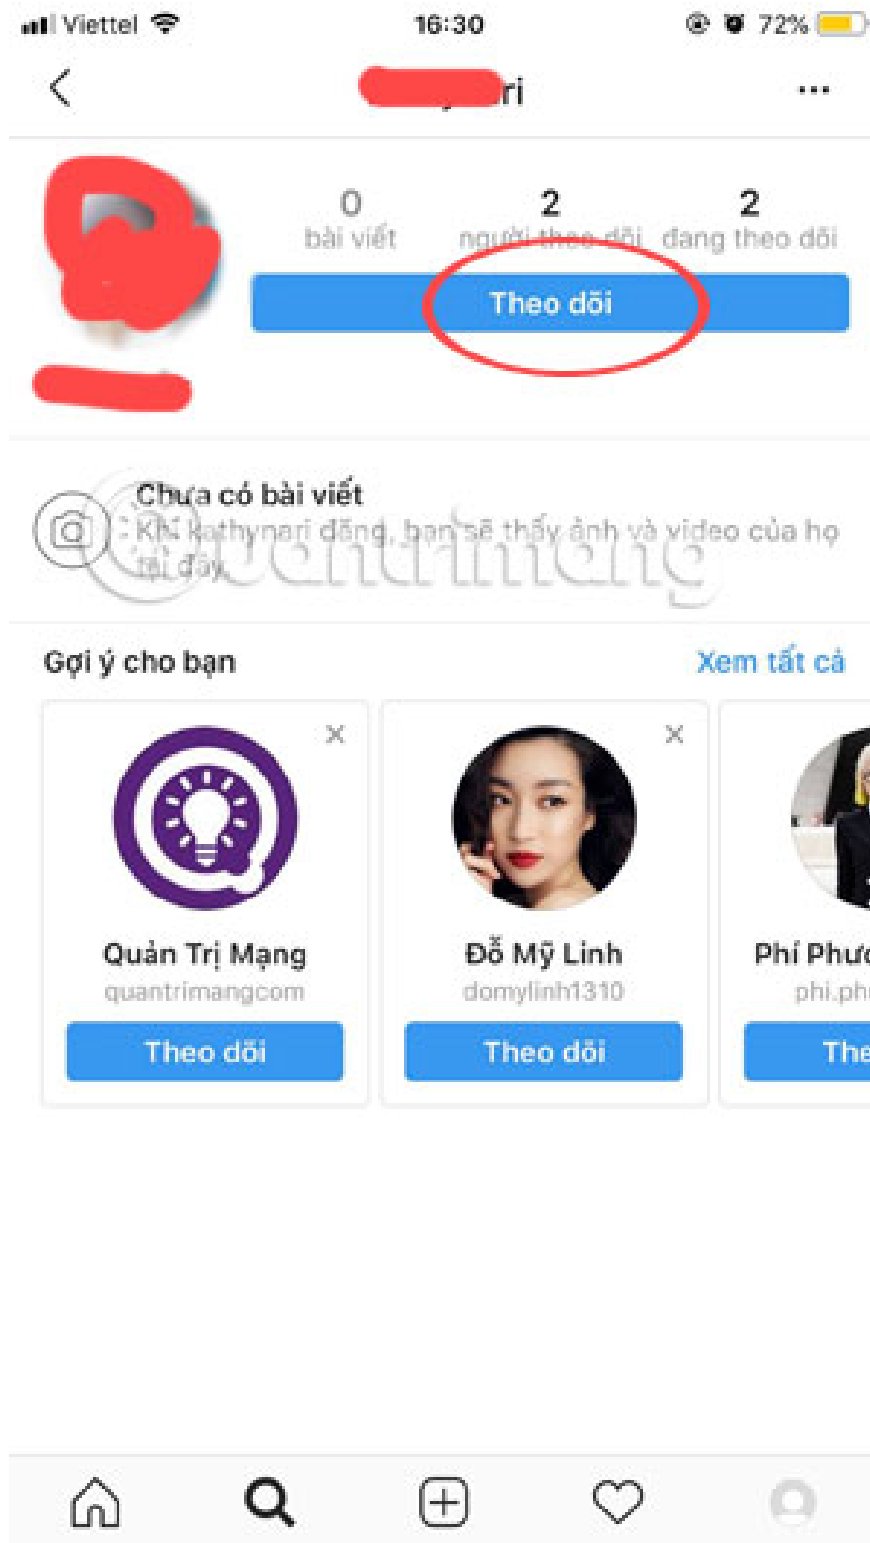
Viettel 16:30 72%

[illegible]ri

0
bài viết

2
người theo dõi

2
đang theo dõi

Theo dõi

Chưa có bài viết
Khi kathynari đăng, bạn sẽ thấy ảnh và video của họ tại đây.

quantrimang

Gợi ý cho bạn
Xem tất cả

Quản Trị Mạng
quantrimangcom
Theo dõi

Đỗ Mỹ Linh
domylinh1310
Theo dõi

Phí Phư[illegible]
phi.ph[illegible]
The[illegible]